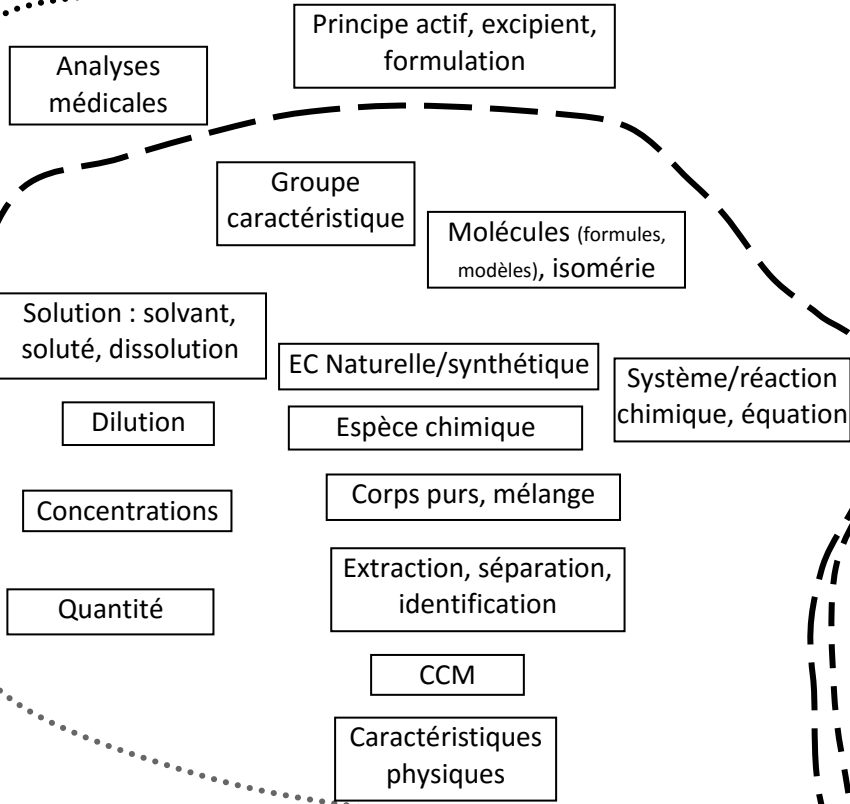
Principe actif, excipient, formulation

Analyses médicales

Groupe caractéristique

Molécules (formules, modèles), isomérie

Solution : solvant, soluté, dissolution

EC Naturelle/synthétique

Système/réaction chimique, équation

Dilution

Espèce chimique

Corps purs, mélange

Concentrations

Extraction, séparation, identification

Quantité

CCM

Caractéristiques physiques